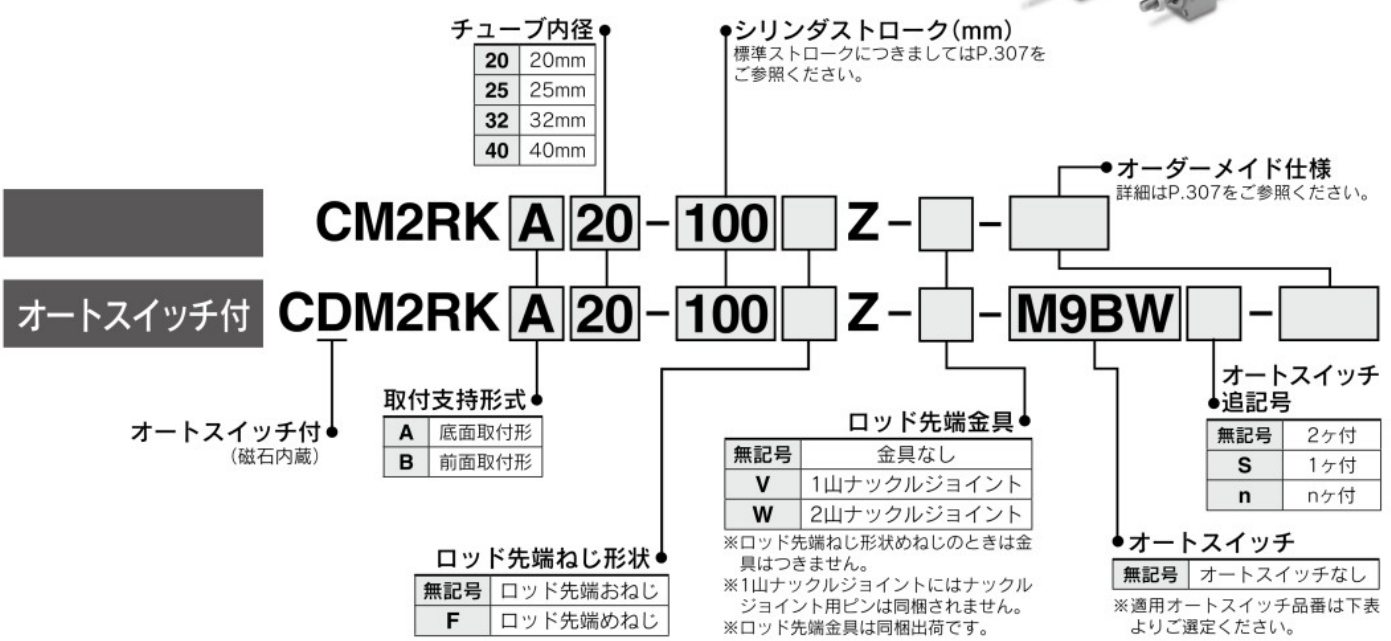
チューブ内径

| | |
|---|---|
| 20 | 20mm |
| 25 | 25mm |
| 32 | 32mm |
| 40 | 40mm |

シリンダストローク(mm)
標準ストロークにつきましてはP.307をご参照ください。

オーダーメイド仕様
詳細はP.307をご参照ください。

CM2RK A 20 - 100 Z - -

オートスイッチ付 CDM2RK A 20 - 100 Z - - M9BW -

取付支持形式

| | |
|---|---|
| A | 底面取付形 |
| B | 前面取付形 |

オートスイッチ付
(磁石内蔵)

ロッド先端金具

| | |
|---|---|
| 無記号 | 金具なし |
| V | 1山ナックルジョイント |
| W | 2山ナックルジョイント |

※ロッド先端ねじ形状めねじのときは金具はつきません。
※1山ナックルジョイントにはナックルジョイント用ピンは同梱されません。
※ロッド先端金具は同梱出荷です。

オートスイッチ追記号

| | |
|---|---|
| 無記号 | 2ヶ付 |
| S | 1ヶ付 |
| n | nヶ付 |

ロッド先端ねじ形状

| | |
|---|---|
| 無記号 | ロッド先端おねじ |
| F | ロッド先端めねじ |

オートスイッチ

| | |
|---|---|
| 無記号 | オートスイッチなし |

※適用オートスイッチ品番は下表よりご選定ください。